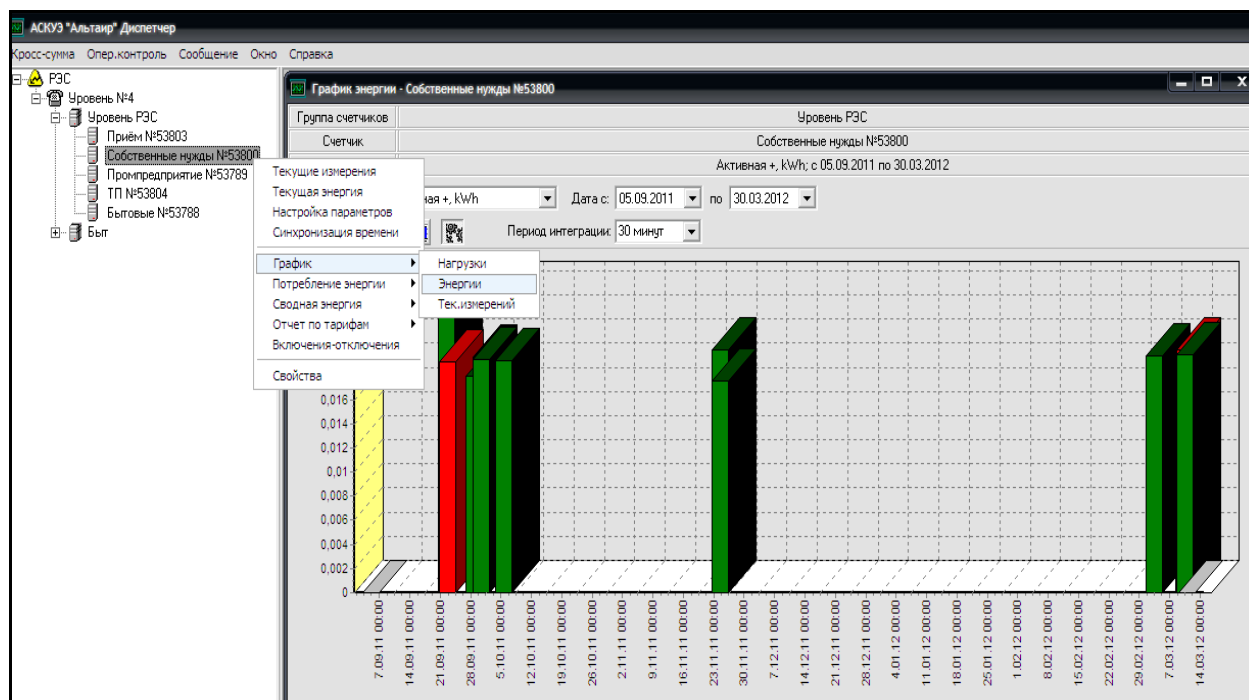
АСКУЭ "Альтаир" Диспетчер

Кросс-сумма Опер.контроль Сообщение Окно Справка

РЭС
Уровень №4
Уровень РЭС
Приём №53803
Собственные нужды №53800
Промпредприятие №53789
ТП №53804
Бытовые №53788
Быт

График энергии - Собственные нужды №53800

| Группа счетчиков | Уровень РЭС |
|---|---|
| Счетчик | Собственные нужды №53800 |
| | Активная +, kWh; с 05.09.2011 по 30.03.2012 |

ная +, kWh Дата с: 05.09.2011 по 30.03.2012

Период интеграции: 30 минут

Текущие измерения
Текущая энергия
Настройка параметров
Синхронизация времени
График
Потребление энергии
Сводная энергия
Отчет по тарифам
Включения-отключения
Свойства

Нагрузки
Энергии
Тек.измерений

0,016
0,014
0,012
0,01
0,008
0,006
0,004
0,002
0

7.09.11 00:00
14.09.11 00:00
21.09.11 00:00
28.09.11 00:00
5.10.11 00:00
12.10.11 00:00
19.10.11 00:00
26.10.11 00:00
2.11.11 00:00
9.11.11 00:00
16.11.11 00:00
23.11.11 00:00
30.11.11 00:00
7.12.11 00:00
14.12.11 00:00
21.12.11 00:00
28.12.11 00:00
4.01.12 00:00
11.01.12 00:00
18.01.12 00:00
25.01.12 00:00
1.02.12 00:00
8.02.12 00:00
15.02.12 00:00
22.02.12 00:00
29.02.12 00:00
7.03.12 00:00
14.03.12 00:00